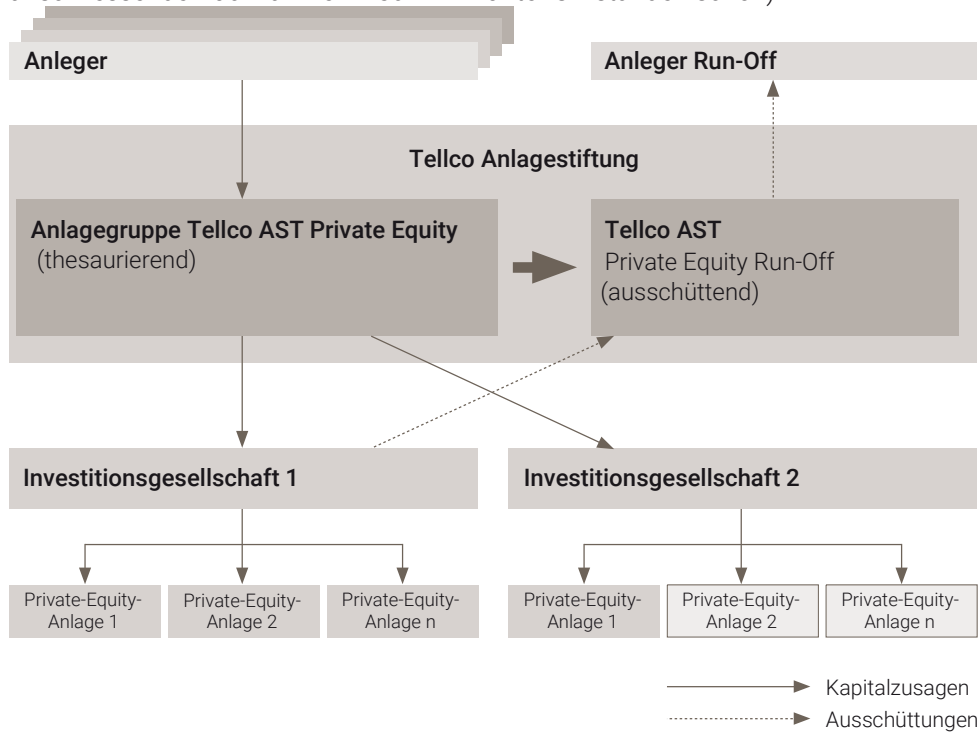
Anleger

Anleger Run-Off

Tellco Anlagestiftung

Anlagegruppe Tellco AST Private Equity (thesaurierend)

Tellco AST Private Equity Run-Off (ausschüttend)

Investitionsgesellschaft 1

Investitionsgesellschaft 2

Private-Equity-Anlage 1

Private-Equity-Anlage 2

Private-Equity-Anlage n

Private-Equity-Anlage 1

Private-Equity-Anlage 2

Private-Equity-Anlage n

Kapitalzusagen

Ausschüttungen